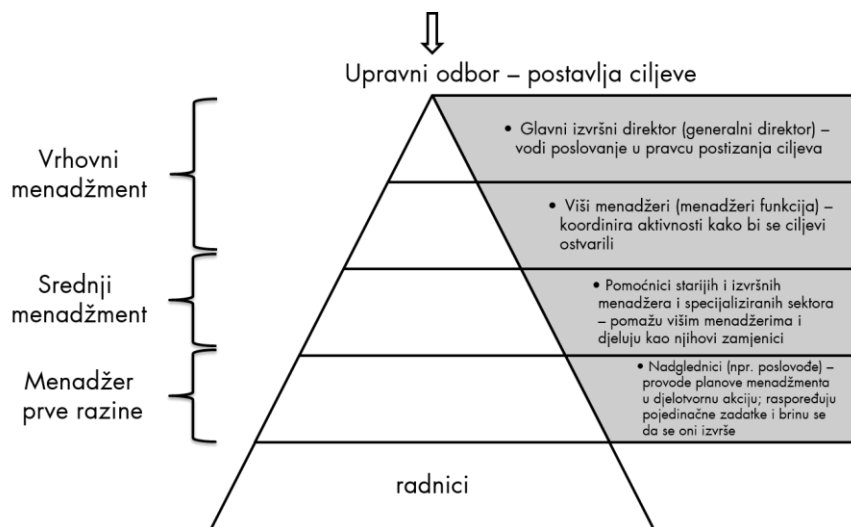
Upravni odbor – postavlja ciljeve

Vrhovni menadžment

Srednji menadžment

Menadžer prve razine

• Glavni izvršni direktor (generalni direktor) – vodi poslovanje u pravcu postizanja ciljeva

• Viši menadžeri (menadžeri funkcija) – koordinira aktivnosti kako bi se ciljevi ostvarili

• Pomoćnici starijih i izvršnih menadžera i specijaliziranih sektora – pomažu višim menadžerima i djeluju kao njihovi zamjenici

• Nadglednici (npr. poslovođe) – provode planove menadžmenta u djelotvornu akciju; raspoređuju pojedinačne zadatke i brinu se da se oni izvrše

radnici